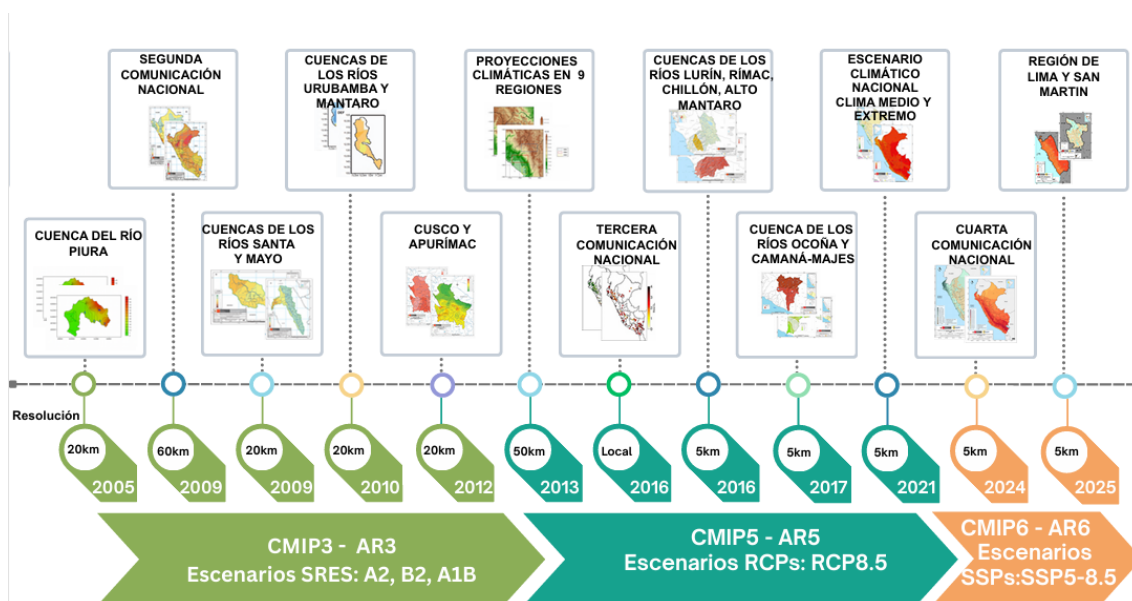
SEGUNDA COMUNICACIÓN NACIONAL

CUENCAS DE LOS RÍOS URUBAMBA Y MANTARO

PROYECCIONES CLIMÁTICAS EN 9 REGIONES

CUENCAS DE LOS RÍOS LURÍN, RÍMAC, CHILLÓN, ALTO MANTARO

ESCENARIO CLIMÁTICO NACIONAL CLIMA MEDIO Y EXTREMO

REGIÓN DE LIMA Y SAN MARTIN

CUENCA DEL RÍO PIURA

CUENCAS DE LOS RÍOS SANTA Y MAYO

CUSCO Y APURÍMAC

TERCERA COMUNICACIÓN NACIONAL

CUENCA DE LOS RÍOS OCOÑA Y CAMANÁ-MAJES

CUARTA COMUNICACIÓN NACIONAL

Resolución

20km 2005
60km 2009
20km 2009
20km 2010
20km 2012
50km 2013
Local 2016
5km 2016
5km 2017
5km 2021
5km 2024
5km 2025

CMIP3 - AR3
Escenarios SRES: A2, B2, A1B

CMIP5 - AR5
Escenarios RCPs: RCP8.5

CMIP6 - AR6
Escenarios
SSPs:SSP5-8.5